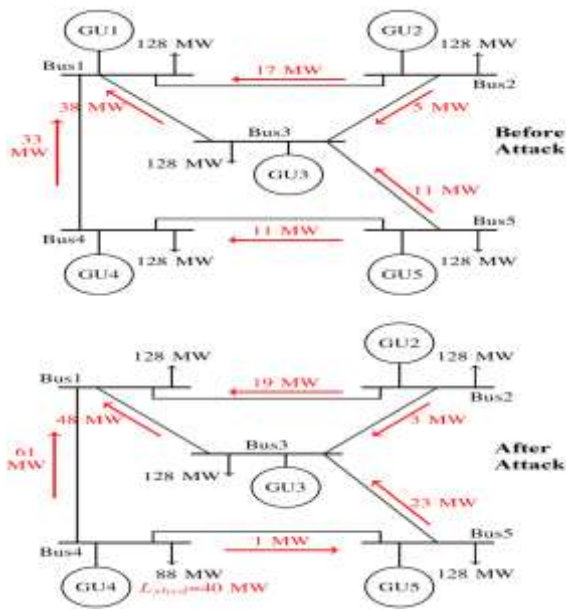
GU1
128 MW
GU2
128 MW
Bus1
17 MW
Bus2
38 MW
5 MW
33 MW
Bus3
Before Attack
128 MW
GU3
11 MW
Bus5
Bus4
11 MW
GU4
128 MW
GU5
128 MW

GU2
128 MW
128 MW
Bus1
19 MW
Bus2
48 MW
3 MW
61 MW
Bus3
After Attack
128 MW
GU3
23 MW
Bus5
Bus4
1 MW
GU4
88 MW
$L_{shed}$=40 MW
GU5
128 MW